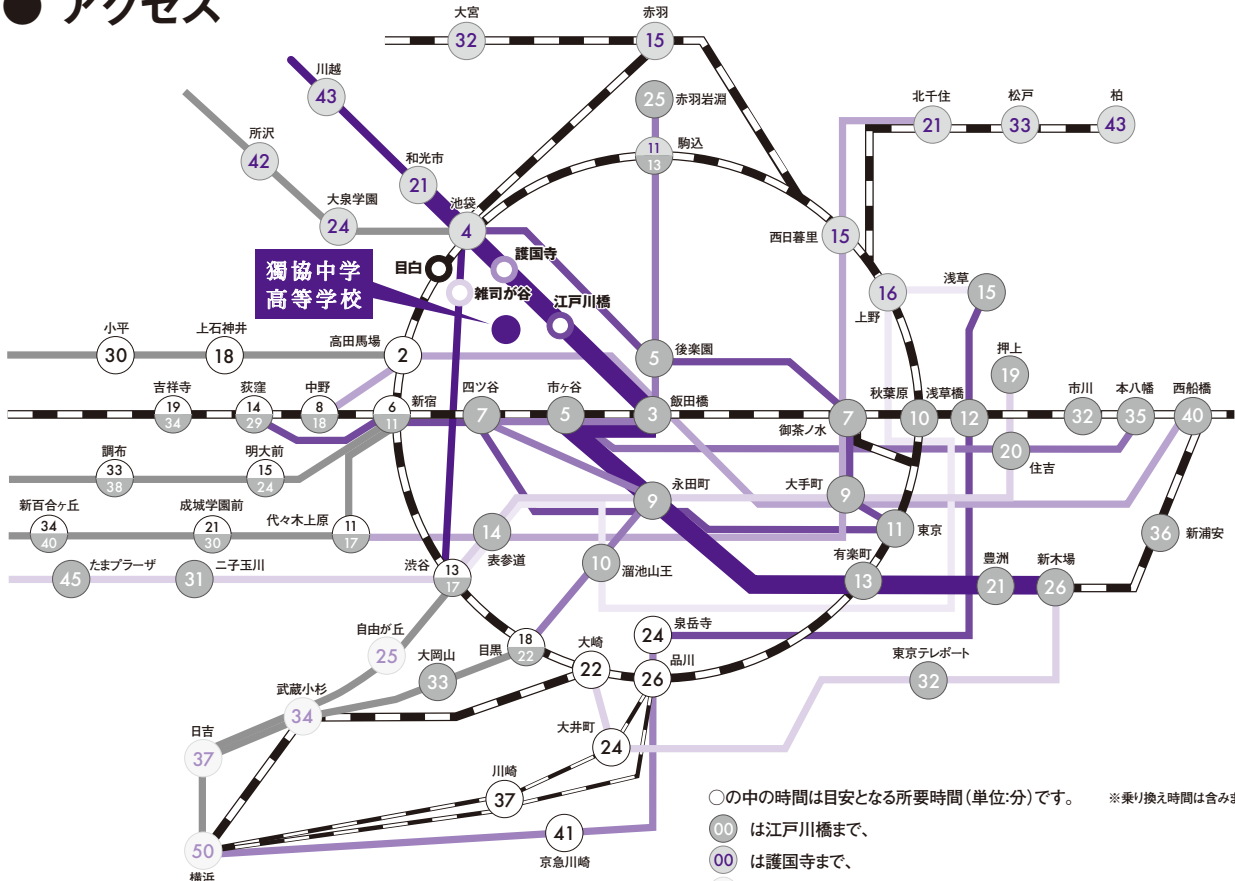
● アクセス

大宮 32
赤羽 15
赤羽岩淵 25
川越 43
所沢 42
和光市 21
駒込 11 13
北千住 21
松戸 33
柏 43
大泉学園 24
池袋 4
西日暮里 15
獨協中学 高等学校
目白
護国寺
雑司が谷
江戸川橋
浅草 15
上野 16
小平 30
上石神井 18
高田馬場 2
後楽園 5
押上 19
吉祥寺 19 34
荻窪 14 29
中野 8 18
新宿 6 11
四ツ谷 7
市ヶ谷 5
飯田橋 3
秋葉原 7
浅草橋 10
12
市川 32
本八幡 35
西船橋 40
御茶ノ水
住吉 20
調布 33 38
明大前 15 24
永田町 9
大手町 9
新百合ヶ丘 34 40
成城学園前 21 30
代々木上原 11 17
14
東京 11
新浦安 36
表参道
有楽町 13
豊洲 21
新木場 26
たまプラーザ 45
二子玉川 31
渋谷 13 17
10 溜池山王
自由が丘 25
泉岳寺 24
東京テレポート 32
大岡山 33
目黒 18 22
大崎 22
品川 26
武蔵小杉 34
大井町 24
日吉 37
川崎 37
41 京急川崎
50 横浜

○の中の時間は目安となる所要時間（単位:分）です。 ※乗り換え時間は含みま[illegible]
00 は江戸川橋まで、
00 は護国寺まで、